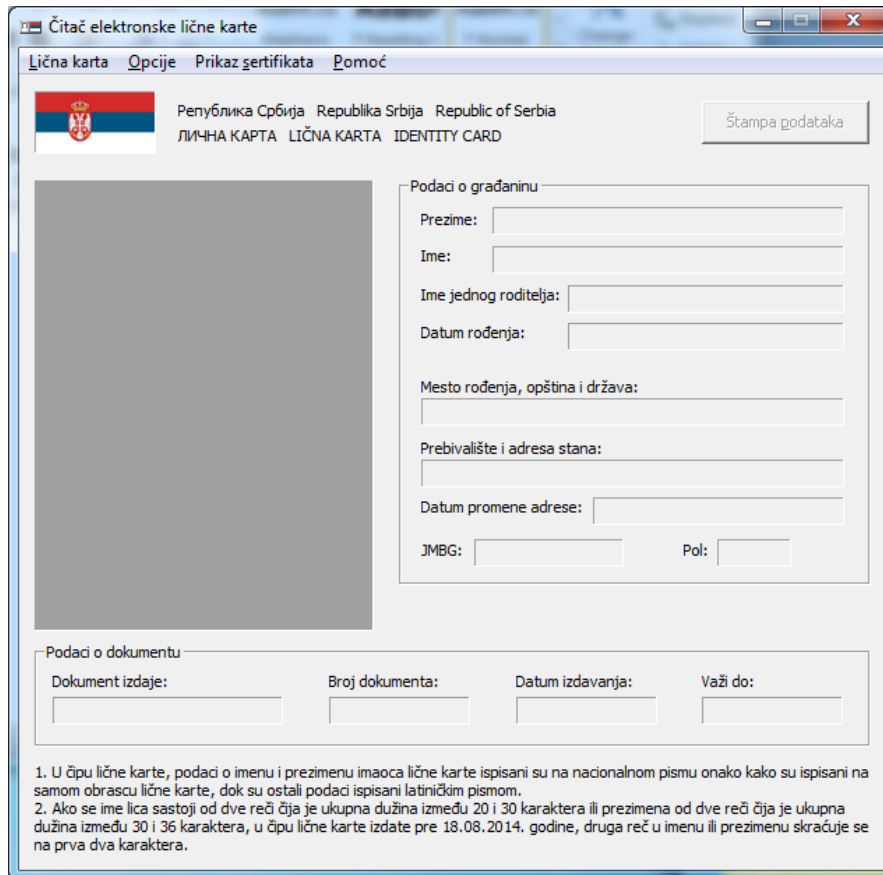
Čitač elektronske lične karte

Lična karta Opcije Prikaz sertifikata Pomoć

Република Србија Republika Srbija Republic of Serbia
ЛИЧНА КАРТА LIČNA KARTA IDENTITY CARD

Štampa podataka

Podaci o građaninu

Prezime:

Ime:

Ime jednog roditelja:

Datum rođenja:

Mesto rođenja, opština i država:

Prebivalište i adresa stana:

Datum promene adrese:

JMBG:

Pol:

Podaci o dokumentu

Dokument izdaje:

Broj dokumenta:

Datum izdavanja:

Važi do:

1. U čipu lične karte, podaci o imenu i prezimenu imaoca lične karte ispisani su na nacionalnom pismu onako kako su ispisani na samom obrascu lične karte, dok su ostali podaci ispisani latiničkim pismom.
2. Ako se ime lica sastoji od dve reči čija je ukupna dužina između 20 i 30 karaktera ili prezimena od dve reči čija je ukupna dužina između 30 i 36 karaktera, u čipu lične karte izdate pre 18.08.2014. godine, druga reč u imenu ili prezimenu skraćuje se na prva dva karaktera.